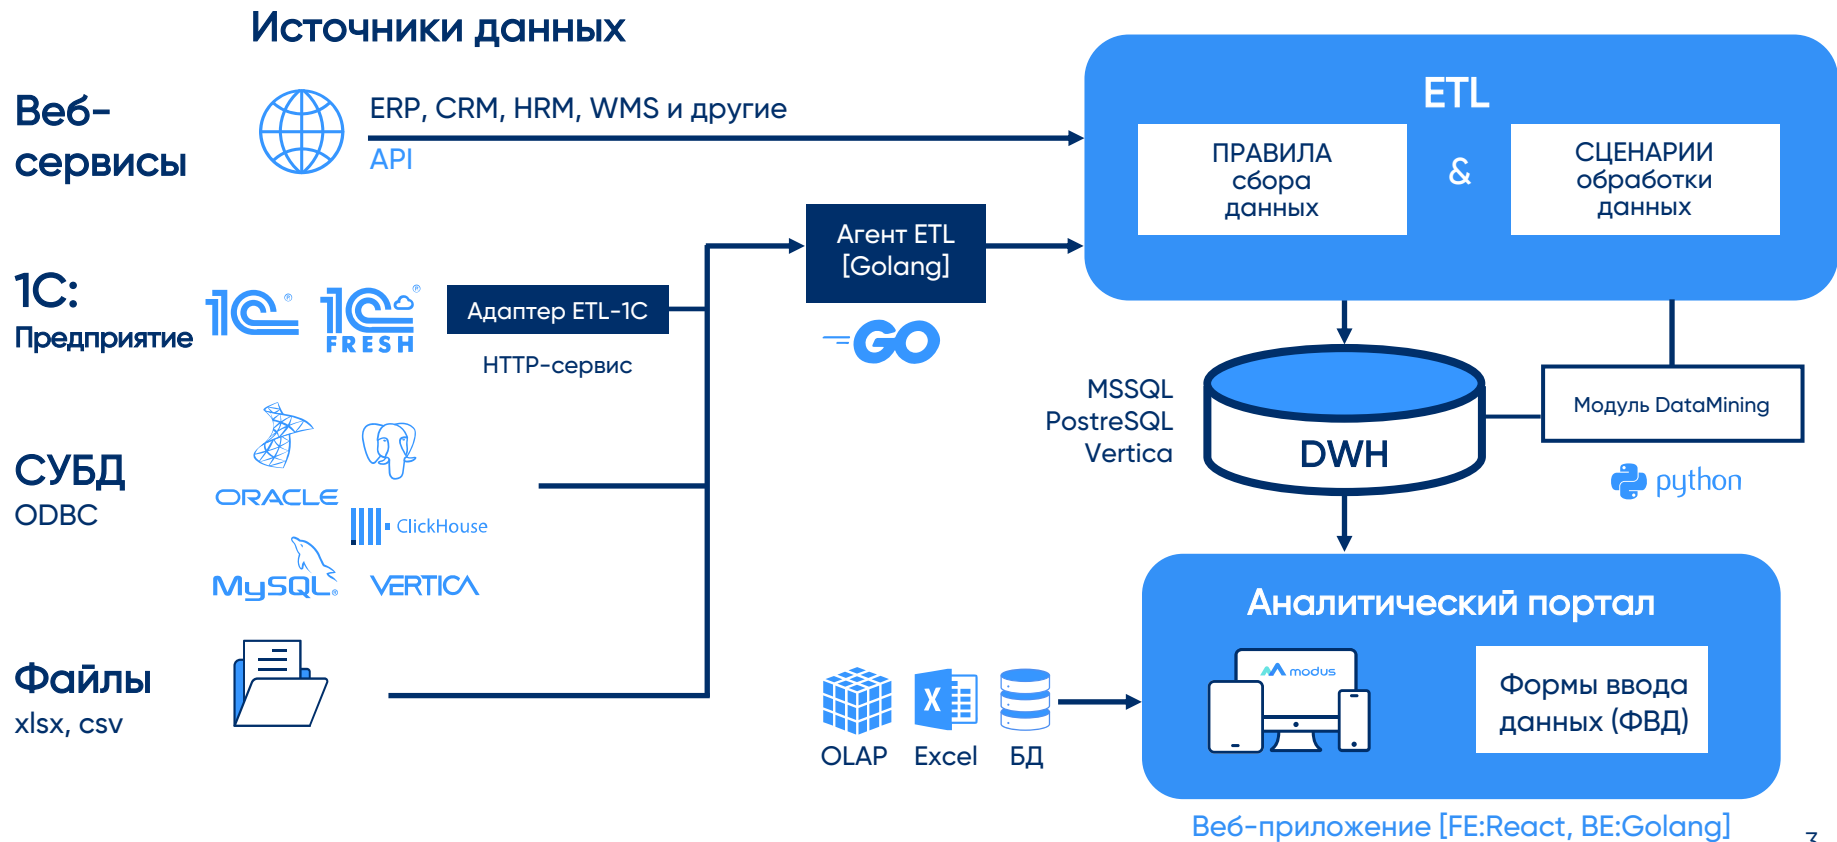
Источники данных

Веб-сервисы

ERP, CRM, HRM, WMS и другие

API

ETL

ПРАВИЛА сбора данных

&

СЦЕНАРИИ обработки данных

Агент ETL [Golang]

GO

1С: Предприятие

1С

1С FRESH

Адаптер ETL-1С

HTTP-сервис

MSSQL
PostreSQL
Vertica

DWH

Модуль DataMining

python

СУБД
ODBC

ORACLE

ClickHouse

MySQL

VERTICA

Файлы
xlsx, csv

Аналитический портал

modus

Формы ввода данных (ФВД)

OLAP

Excel

БД

Веб-приложение [FE:React, BE:Golang]

3